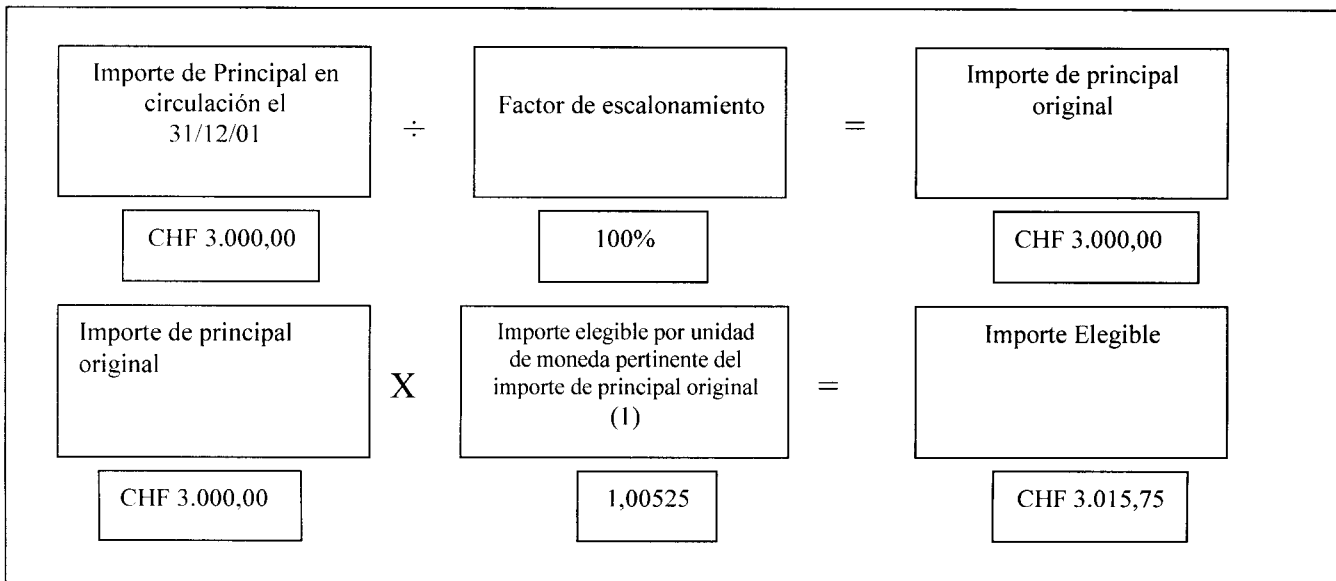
Importe de Principal en circulación el 31/12/01

$\div$

Factor de escalonamiento

=

Importe de principal original

CHF 3.000,00

100%

CHF 3.000,00

Importe de principal original

X

Importe elegible por unidad de moneda pertinente del importe de principal original (1)

=

Importe Elegible

CHF 3.000,00

1,00525

CHF 3.015,75